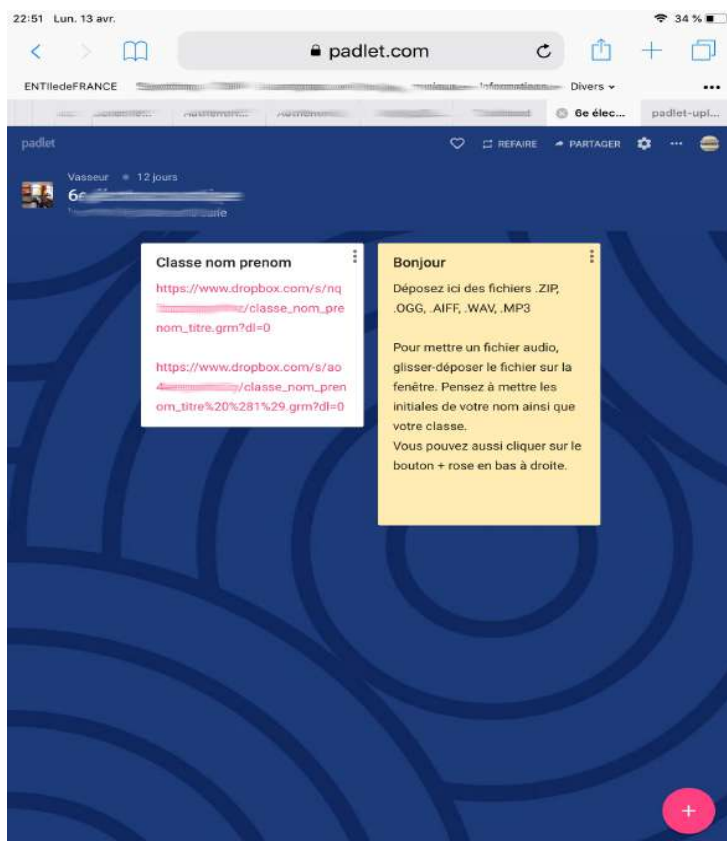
22:51 Lun. 13 avr.

34 %

padlet.com

ENTIledeFRANCE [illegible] Divers

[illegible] 6e élec... padlet-upl...

padlet

REFAIRE PARTAGER

Vasseur • 12 jours

6e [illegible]

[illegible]

Classe nom prenom

https://www.dropbox.com/s/nq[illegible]/classe_nom_prenom_titre.grm?dl=0

https://www.dropbox.com/s/ao4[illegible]/classe_nom_prenom_titre%20%281%29.grm?dl=0

Bonjour

Déposez ici des fichiers .ZIP, .OGG, .AIFF, .WAV, .MP3

Pour mettre un fichier audio, glisser-déposer le fichier sur la fenêtre. Pensez à mettre les initiales de votre nom ainsi que votre classe.
Vous pouvez aussi cliquer sur le bouton + rose en bas à droite.

+